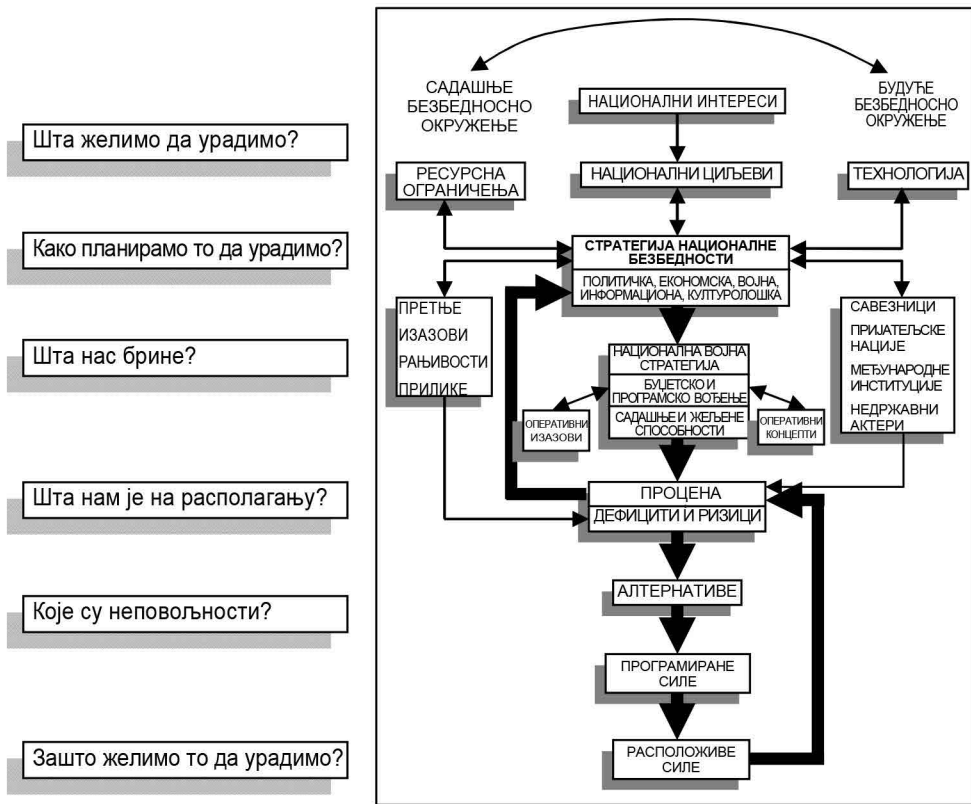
Шта желимо да урадимо?

Како планирамо то да урадимо?

Шта нас брине?

Шта нам је на располагању?

Које су неповољности?

Зашто желимо то да урадимо?

САДАШЊЕ БЕЗБЕДНОСНО ОКРУЖЕЊЕ

НАЦИОНАЛНИ ИНТЕРЕСИ

БУДУЋЕ БЕЗБЕДНОСНО ОКРУЖЕЊЕ

РЕСУРСНА ОГРАНИЧЕЊА

НАЦИОНАЛНИ ЦИЉЕВИ

ТЕХНОЛОГИЈА

СТРАТЕГИЈА НАЦИОНАЛНЕ БЕЗБЕДНОСТИ

ПОЛИТИЧКА, ЕКОНОМСКА, ВОЈНА, ИНФОРМАЦИОНА, КУЛТУРОЛОШКА

ПРЕТЊЕ
ИЗАЗОВИ
РАЊИВОСТИ
ПРИЛИКЕ

САВЕЗНИЦИ
ПРИЈАТЕЉСКЕ НАЦИЈЕ
МЕЂУНАРОДНЕ ИНСТИТУЦИЈЕ
НЕДРЖАВНИ АКТЕРИ

НАЦИОНАЛНА ВОЈНА СТРАТЕГИЈА

БУЏЕТСКО И ПРОГРАМСКО ВОЂЕЊЕ

САДАШЊЕ И ЖЕЉЕНЕ СПОСОБНОСТИ

ОПЕРАТИВНИ ИЗАЗОВИ

ОПЕРАТИВНИ КОНЦЕПТИ

ПРОЦЕНА
ДЕФИЦИТИ И РИЗИЦИ

АЛТЕРНАТИВЕ

ПРОГРАМИРАНЕ СИЛЕ

РАСПОЛОЖИВЕ СИЛЕ